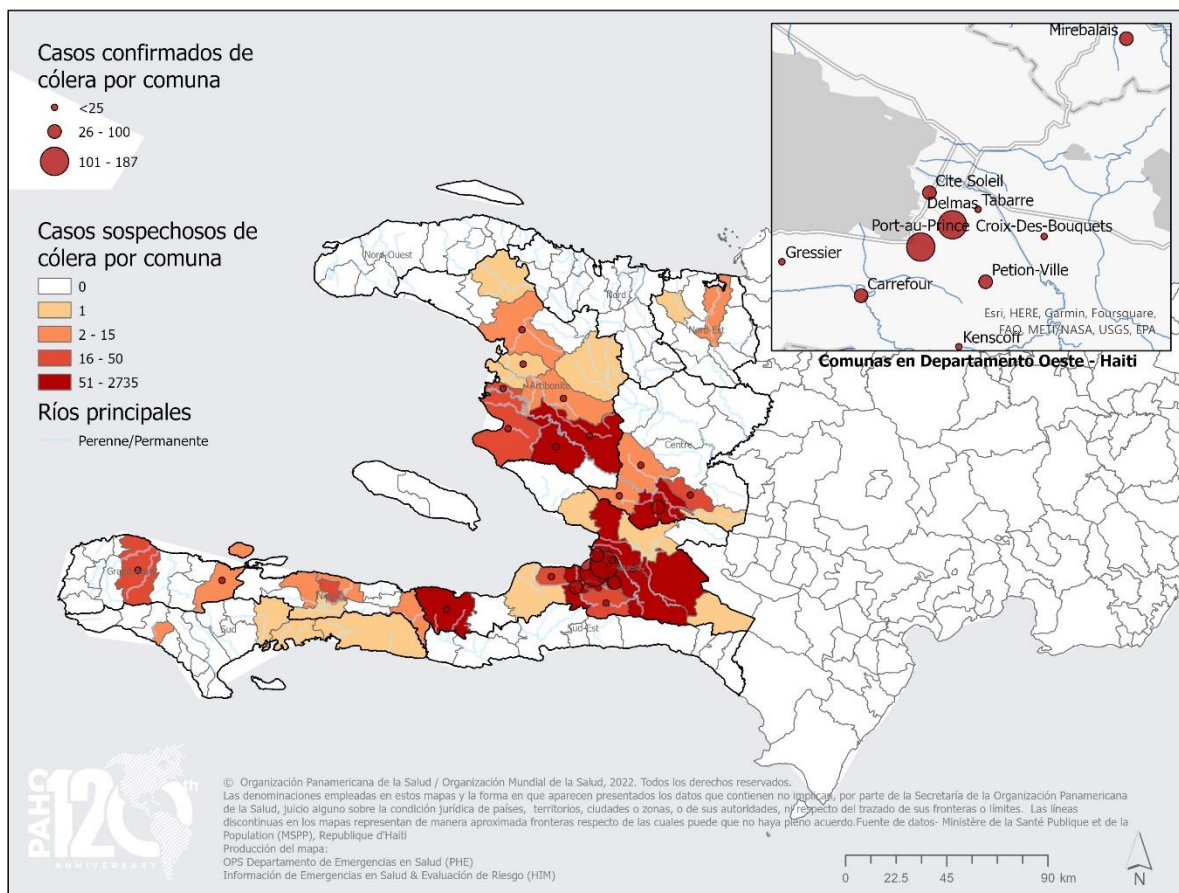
Casos confirmados de cólera por comuna
<25
26 - 100
101 - 187

Casos sospechosos de cólera por comuna
0
1
2 - 15
16 - 50
51 - 2735

Ríos principales
Perenne/Permanente

Nord-Ouest
Nord
Nord-Est
Artibonite
Centre
Grand'Anse
Sud
Sud-Est
Ouest

Mirebalais
Cite Soleil
Delmas
Tabarre
Port-au-Prince
Croix-Des-Bouquets
Gressier
Petion-Ville
Carrefour
Kenscoff
Esri, HERE, Garmin, Foursquare, FAO, METI/NASA, USGS, EPA
Comunas en Departamento Oeste - Haiti

PAHO 120th ANNIVERSARY

© Organización Panamericana de la Salud / Organización Mundial de la Salud, 2022. Todos los derechos reservados.
Las denominaciones empleadas en estos mapas y la forma en que aparecen presentados los datos que contienen no implican, por parte de la Secretaría de la Organización Panamericana de la Salud, juicio alguno sobre la condición jurídica de países, territorios, ciudades o zonas, o de sus autoridades, ni respecto del trazado de sus fronteras o límites. Las líneas discontinuas en los mapas representan de manera aproximada fronteras respecto de las cuales puede que no haya pleno acuerdo.Fuente de datos- Ministère de la Santé Publique et de la Population (MSPP), Republique d'Haiti
Producción del mapa:
OPS Departamento de Emergencias en Salud (PHE)
Información de Emergencias en Salud & Evaluación de Riesgo (HIM)

0 22.5 45 90 km
N